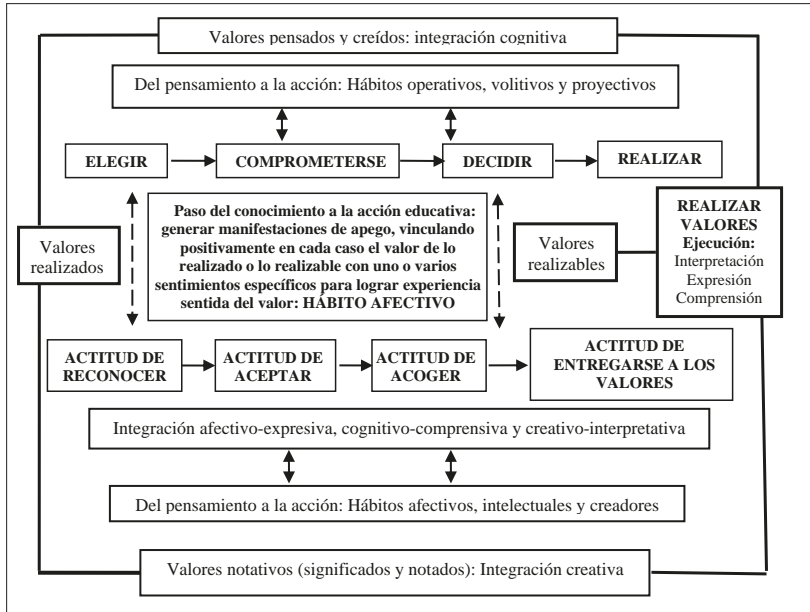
Valores pensados y creídos: integración cognitiva

Del pensamiento a la acción: Hábitos operativos, volitivos y proyectivos

ELEGIR

COMPROMETERSE

DECIDIR

REALIZAR

Valores realizados

Paso del conocimiento a la acción educativa: generar manifestaciones de apego, vinculando positivamente en cada caso el valor de lo realizado o lo realizable con uno o varios sentimientos específicos para lograr experiencia sentida del valor: HÁBITO AFECTIVO

Valores realizables

REALIZAR VALORES
Ejecución:
Interpretación
Expresión
Comprensión

ACTITUD DE RECONOCER

ACTITUD DE ACEPTAR

ACTITUD DE ACOGER

ACTITUD DE ENTREGARSE A LOS VALORES

Integración afectivo-expresiva, cognitivo-comprensiva y creativo-interpretativa

Del pensamiento a la acción: Hábitos afectivos, intelectuales y creadores

Valores notativos (significados y notados): Integración creativa